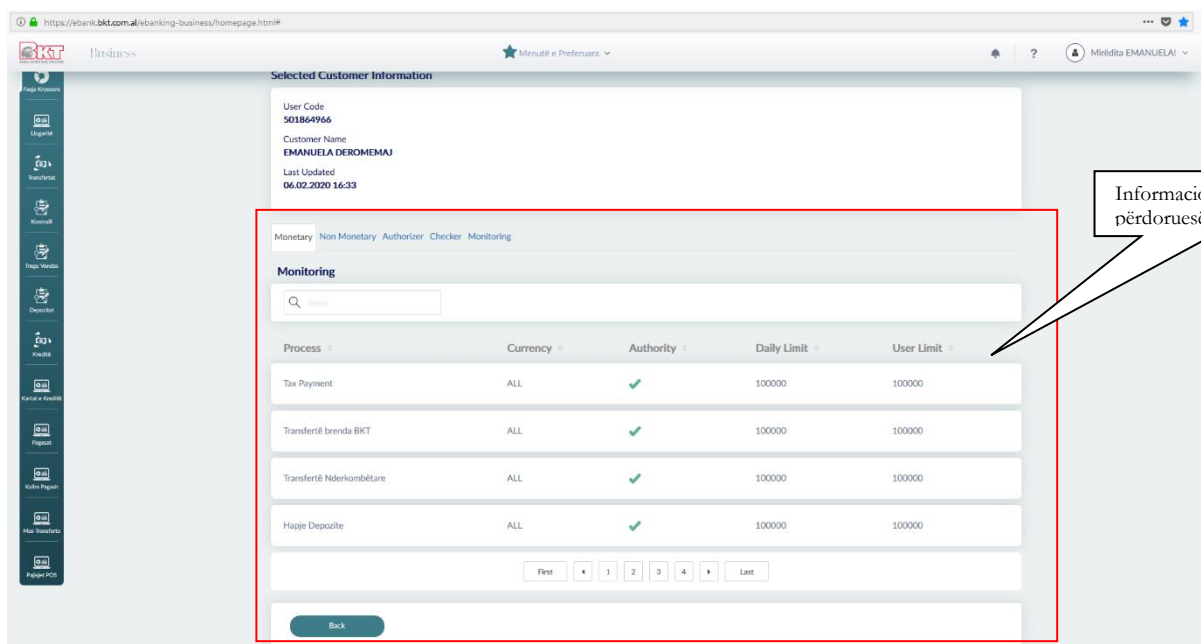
https://ebank.bkt.com.al/ebanking-business/homepage.html#

BKT Business

Menutë e Preferuara

?

Mirëdita EMANUELA!

Faqja Kryesore
Llogaritë
Transfertat
Kontroll
Tregu Vendas
Depozitat
Kreditë
Kartat e Kreditit
Pagesat
Kalim Pagash
Mas Transferta
Pajisjet POS

Selected Customer Information

User Code
501864966

Customer Name
EMANUELA DEROMEMAJ

Last Updated
06.02.2020 16:33

Informacio
përdoruesë

Monetary Non Monetary Authorizer Checker Monitoring

Monitoring

Kërko

| Process | Currency | Authority | Daily Limit | User Limit |
|---|---|---|---|---|
| Tax Payment | ALL | ✔ | 100000 | 100000 |
| Transfertë brenda BKT | ALL | ✔ | 100000 | 100000 |
| Transfertë Nderkombëtare | ALL | ✔ | 100000 | 100000 |
| Hapje Depozite | ALL | ✔ | 100000 | 100000 |

First 1 2 3 4 Last

Back